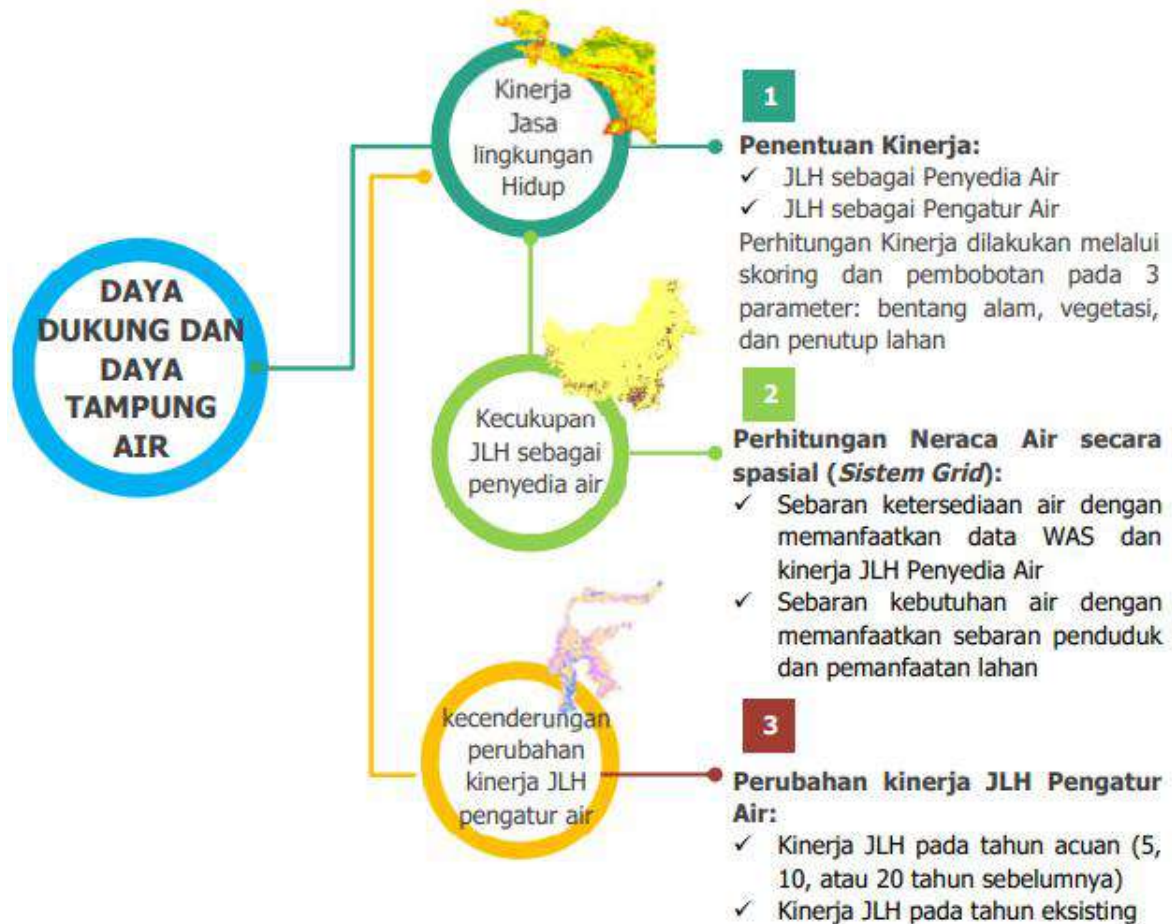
DAYA DUKUNG DAN DAYA TAMPUNG AIR

Kinerja Jasa lingkungan Hidup

Kecukupan JLH sebagai penyedia air

kecenderungan perubahan kinerja JLH pengatur air

1

**Penentuan Kinerja:**
✓ JLH sebagai Penyedia Air
✓ JLH sebagai Pengatur Air
Perhitungan Kinerja dilakukan melalui skoring dan pembobotan pada 3 parameter: bentang alam, vegetasi, dan penutup lahan

2

**Perhitungan Neraca Air secara spasial (*Sistem Grid*):**
✓ Sebaran ketersediaan air dengan memanfaatkan data WAS dan kinerja JLH Penyedia Air
✓ Sebaran kebutuhan air dengan memanfaatkan sebaran penduduk dan pemanfaatan lahan

3

**Perubahan kinerja JLH Pengatur Air:**
✓ Kinerja JLH pada tahun acuan (5, 10, atau 20 tahun sebelumnya)
✓ Kinerja JLH pada tahun eksisting